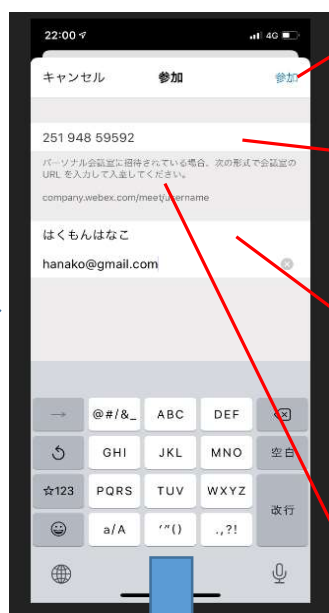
22:00
4G

キャンセル
参加
参加

251 948 59592

パーソナル会議室に招待されている場合、次の形式で会議室の URL を入力して入室してください。

company.webex.com/meet/username

はくもんはなこ

hanako@gmail.com

→
@#/&_
ABC
DEF
GHI
JKL
MNO
空白
☆123
PQRS
TUV
WXYZ
改行
a/A
'"()
.,?!